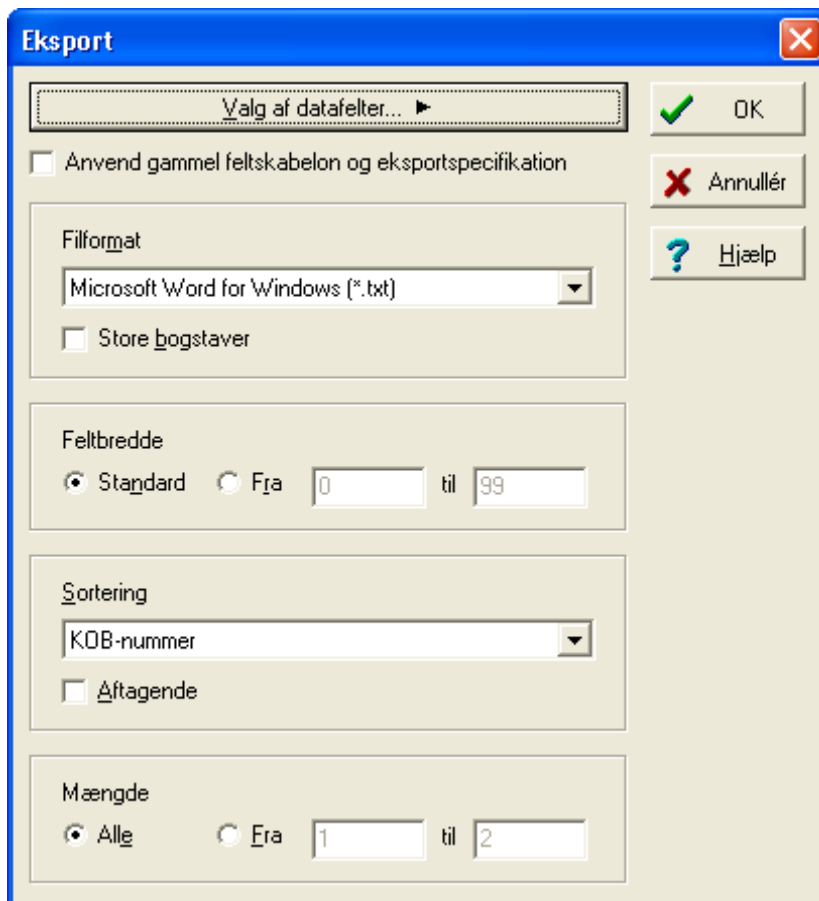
Eksport

Valg af datafelter... ►

OK

Anvend gammel feltskabelon og eksportspecifikation

Annullér

Hjælp

Filformat

Microsoft Word for Windows (*.txt)

Store bogstaver

Feltbredde

Standard

Fra

0

til

99

Sortering

KOB-nummer

Aftagende

Mængde

Alle

Fra

1

til

2